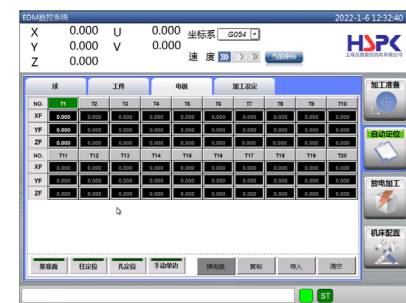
EDM数控系统 2022-1-6 12:32:40

X 0.000 U 0.000
Y 0.000 V 0.000
Z 0.000

坐标系 G054
速 度

HSPK
上海汉索数控技术有限公司

球 工件 电极 加工设定

| NO. | T1 | T2 | T3 | T4 | T5 | T6 | T7 | T8 | T9 | T10 |
|---|---|---|---|---|---|---|---|---|---|---|
| XF | 0.000 | 0.000 | 0.000 | 0.000 | 0.000 | 0.000 | 0.000 | 0.000 | 0.000 | 0.000 |
| YF | 0.000 | 0.000 | 0.000 | 0.000 | 0.000 | 0.000 | 0.000 | 0.000 | 0.000 | 0.000 |
| ZF | 0.000 | 0.000 | 0.000 | 0.000 | 0.000 | 0.000 | 0.000 | 0.000 | 0.000 | 0.000 |
| NO. | T11 | T12 | T13 | T14 | T15 | T16 | T17 | T18 | T19 | T20 |
| XF | 0.000 | 0.000 | 0.000 | 0.000 | 0.000 | 0.000 | 0.000 | 0.000 | 0.000 | 0.000 |
| YF | 0.000 | 0.000 | 0.000 | 0.000 | 0.000 | 0.000 | 0.000 | 0.000 | 0.000 | 0.000 |
| ZF | 0.000 | 0.000 | 0.000 | 0.000 | 0.000 | 0.000 | 0.000 | 0.000 | 0.000 | 0.000 |

基准面 柱定位 孔定位 手动移动 换电极 复制 导入 清空

加工准备
自动定位
放电加工
机床配置

ST